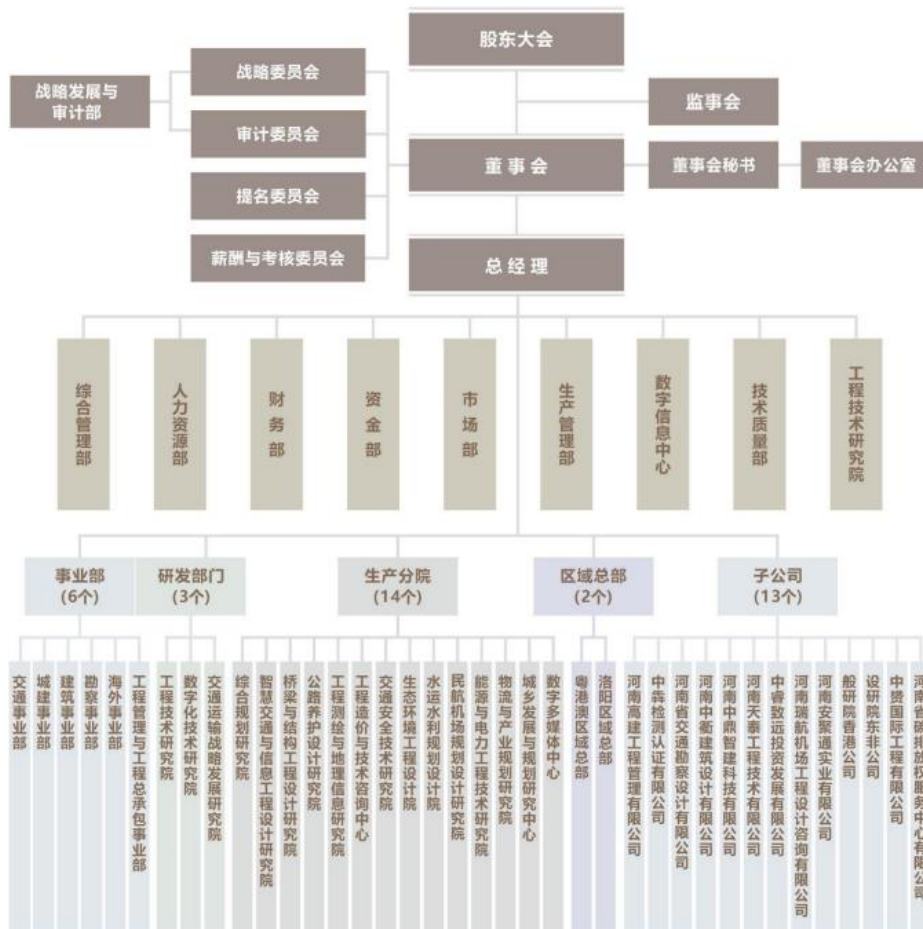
股东大会

战略发展与审计部

战略委员会

审计委员会

提名委员会

薪酬与考核委员会

监事会

董事会

董事会秘书

董事会办公室

总经理

综合管理部

人力资源部

财务部

资金部

市场部

生产管理部

数字信息中心

技术质量部

工程技术研究院

事业部 (6个)

研发部门 (3个)

生产分院 (14个)

区域总部 (2个)

子公司 (13个)

交通事业部

城建事业部

建筑事业部

勘察事业部

海外事业部

工程管理与工程总承包事业部

工程技术研究院

数字化技术研究院

交通运输战略发展研究院

综合规划研究院

智慧交通与信息工程设计研究院

桥梁与结构工程设计研究院

公路养护设计研究院

工程测绘与地理信息研究院

工程造价与技术咨询中心

交通安全技术研究院

生态环境工程设计院

水运水利规划设计院

民航机场规划设计研究院

能源与电力工程技术研究院

物流与产业规划研究院

城乡发展与规划研究中心

数字多媒体中心

粤港澳区域总部

洛阳区域总部

河南高建工程管理有限公司

中犇检测认证有限公司

河南省交通勘察设计有限公司

河南中衢建筑设计有限公司

河南中鼎智建科技有限公司

河南天事工程技术有限公司

中睿数远投资发展有限公司

河南瑞航机场工程设计咨询有限公司

河南安聚通实业有限公司

般研院香港公司

设研院东非公司

中赞国际工程有限公司

河南省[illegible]